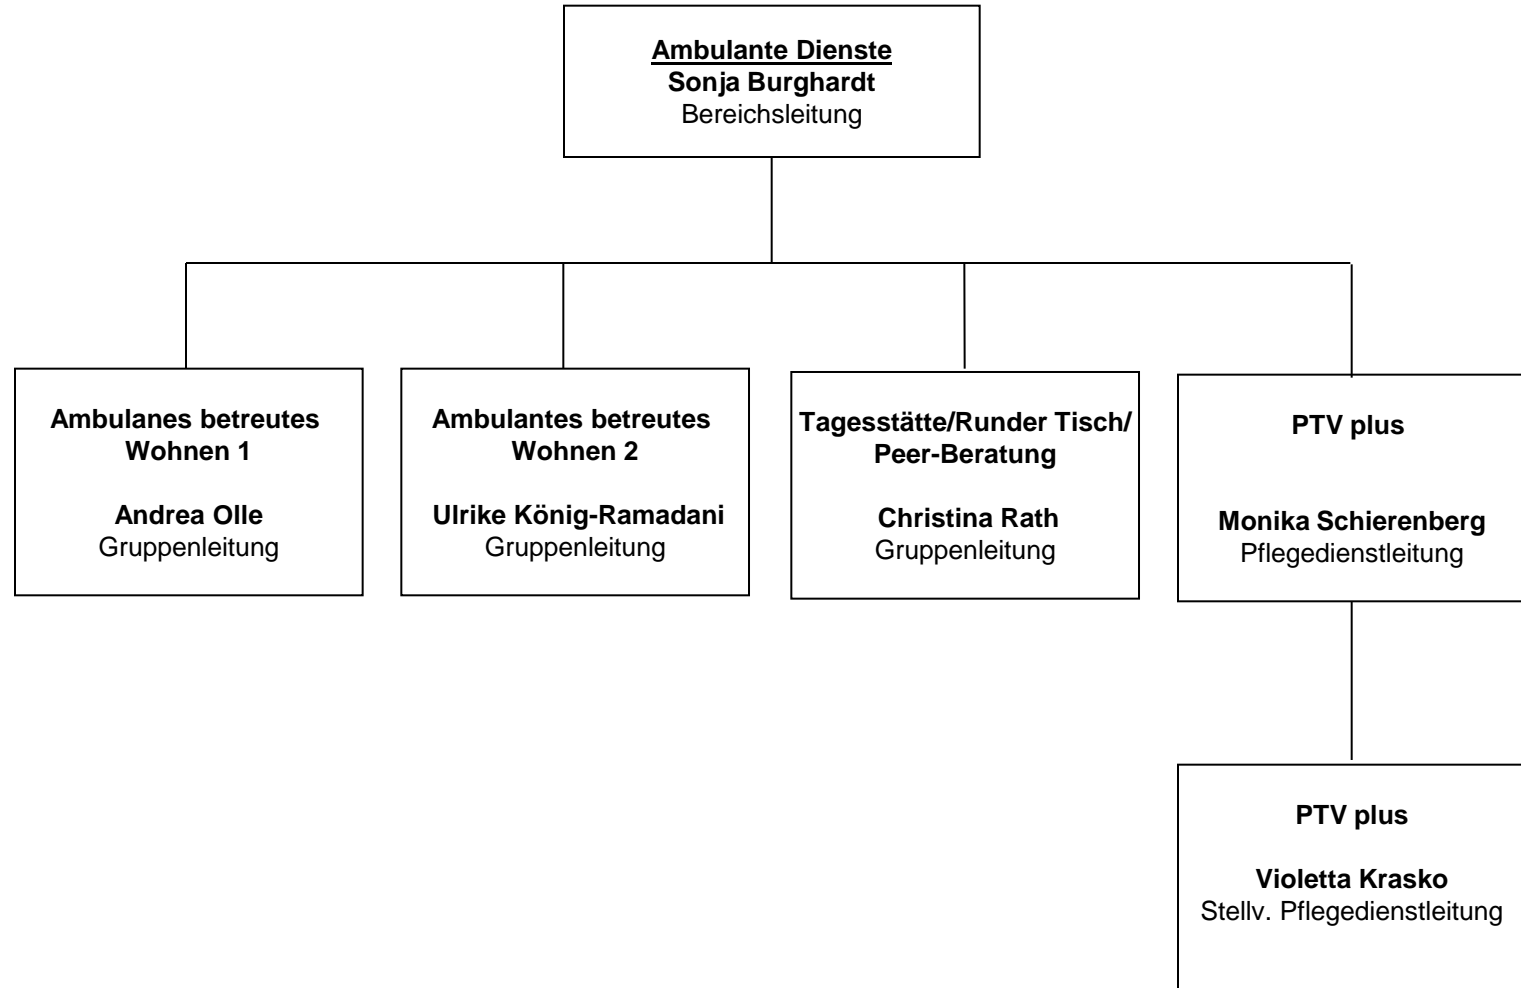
Ambulante Dienste
Sonja Burghardt
Bereichsleitung

Ambulanes betreutes Wohnen 1

Andrea Olle
Gruppenleitung

Ambulantes betreutes Wohnen 2

Ulrike König-Ramadani
Gruppenleitung

Tagesstätte/Runder Tisch/ Peer-Beratung

Christina Rath
Gruppenleitung

PTV plus

Monika Schierenberg
Pflegedienstleitung

PTV plus

Violetta Krasko
Stellv. Pflegedienstleitung